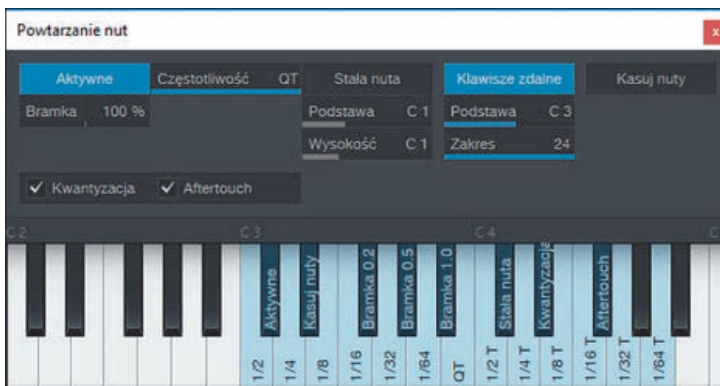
Powtarzanie nut

Aktywne
Częstotliwość QT
Stała nuta
Klawisze zdalne
Kasuj nuty
Bramka 100 %
Podstawa C 1
Podstawa C 3
Wysokość C 1
Zakres 24
Kwantyzacja
Aftertouch

C 2
C 3
C 4
C

Aktywne
Kasuj nuty
Bramka 0.2
Bramka 0.5
Bramka 1.0
Stała nuta
Kwantyzacja
Aftertouch

1/2
1/4
1/8
1/16
1/32
1/64
QT
1/2 T
1/4 T
1/8 T
1/16 T
1/32 T
1/64 T